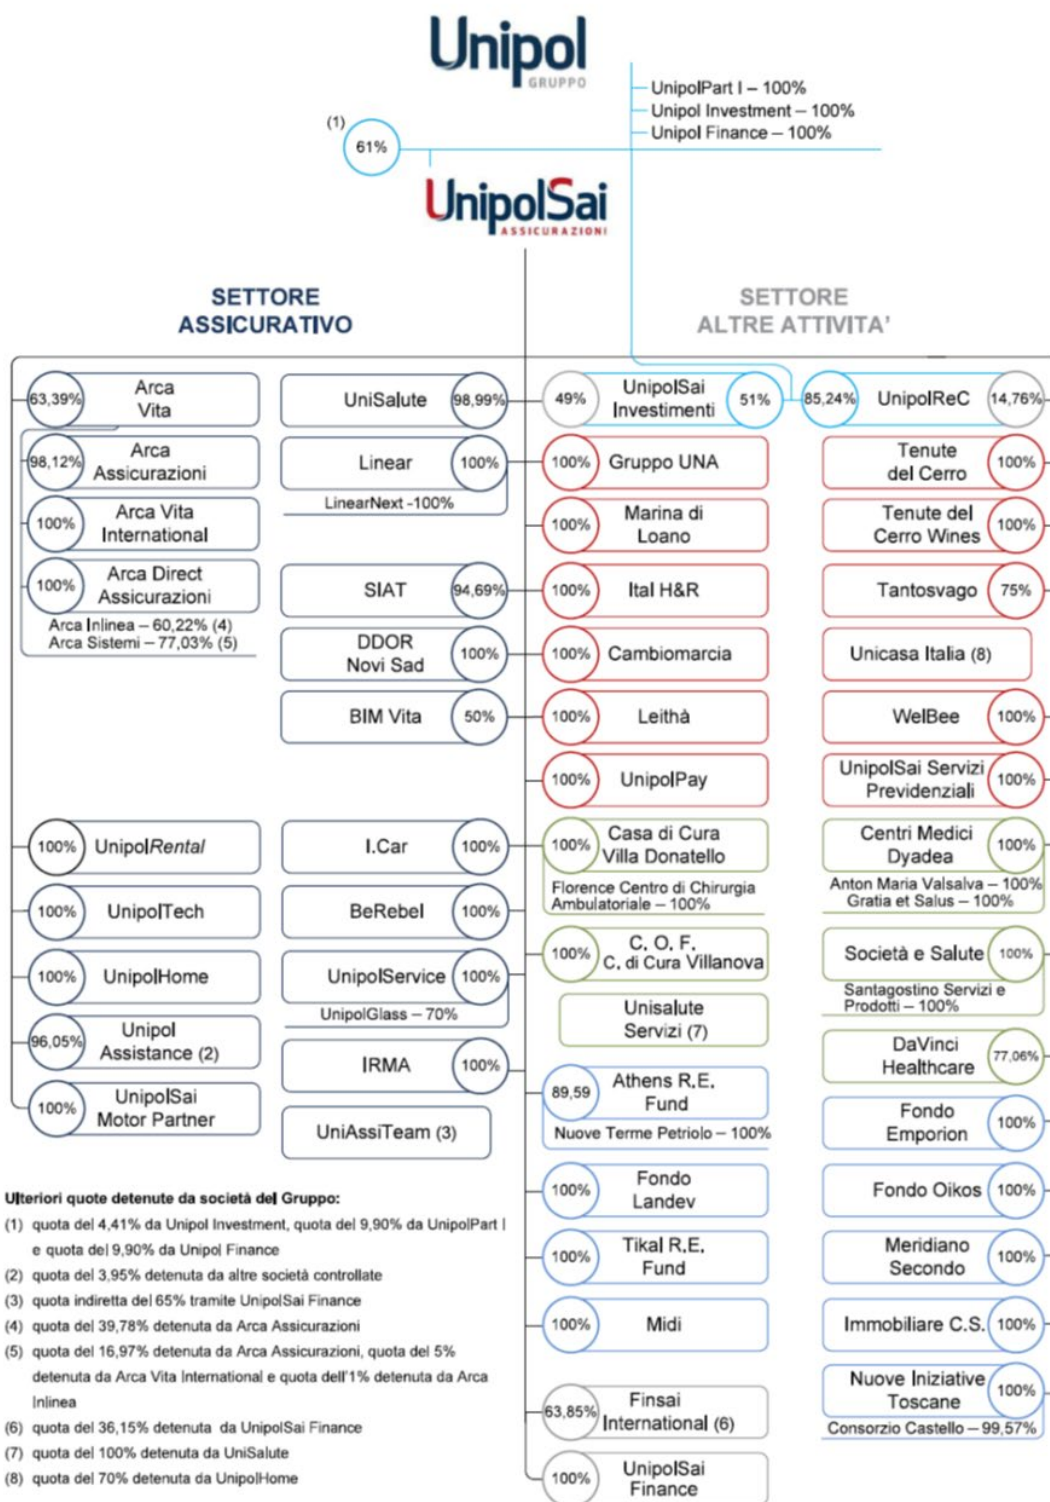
Unipol
GRUPPO

UnipolPart I – 100%
Unipol Investment – 100%
Unipol Finance – 100%

(1)
61%

UnipolSai
ASSICURAZIONI

SETTORE ASSICURATIVO

SETTORE ALTRE ATTIVITA'

63,39% Arca Vita
98,12% Arca Assicurazioni
100% Arca Vita International
100% Arca Direct Assicurazioni
Arca Inlinea – 60,22% (4)
Arca Sistemi – 77,03% (5)

UniSalute 98,99%
Linear 100%
LinearNext -100%
SIAT 94,69%
DDOR Novi Sad 100%
BIM Vita 50%

100% UnipolRental
100% UnipolTech
100% UnipolHome
96,05% Unipol Assistance (2)
100% UnipolSai Motor Partner

I.Car 100%
BeRebel 100%
UnipolService 100%
UnipolGlass – 70%
IRMA 100%
UniAssiTeam (3)

49% UnipolSai Investimenti 51%
100% Gruppo UNA
100% Marina di Loano
100% Ital H&R
100% Cambiomarcia
100% Leithà
100% UnipolPay
100% Casa di Cura Villa Donatello
Florence Centro di Chirurgia Ambulatoriale – 100%
100% C. O. F. C. di Cura Villanova
Unisalute Servizi (7)
89,59 Athens R.E. Fund
Nuove Terme Petriolo – 100%
100% Fondo Landev
100% Tikal R.E. Fund
100% Midi
63,85% Finsai International (6)
100% UnipolSai Finance

85,24% UnipolReC 14,76%
Tenute del Cerro 100%
Tenute del Cerro Wines 100%
Tantosvago 75%
Unicasa Italia (8)
WelBee 100%
UnipolSai Servizi Previdenziali 100%
Centri Medici Dyadea 100%
Anton Maria Valsalva – 100%
Gratia et Salus – 100%
Società e Salute 100%
Santagostino Servizi e Prodotti – 100%
DaVinci Healthcare 77,06%
Fondo Emporion 100%
Fondo Oikos 100%
Meridiano Secondo 100%
Immobiliare C.S. 100%
Nuove Iniziative Toscane 100%
Consorzio Castello – 99,57%

Ulteriori quote detenute da società del Gruppo:
(1) quota del 4,41% da Unipol Investment, quota del 9,90% da UnipolPart I e quota del 9,90% da Unipol Finance
(2) quota del 3,95% detenuta da altre società controllate
(3) quota indiretta del 65% tramite UnipolSai Finance
(4) quota del 39,78% detenuta da Arca Assicurazioni
(5) quota del 16,97% detenuta da Arca Assicurazioni, quota del 5% detenuta da Arca Vita International e quota dell'1% detenuta da Arca Inlinea
(6) quota del 36,15% detenuta da UnipolSai Finance
(7) quota del 100% detenuta da UniSalute
(8) quota del 70% detenuta da UnipolHome